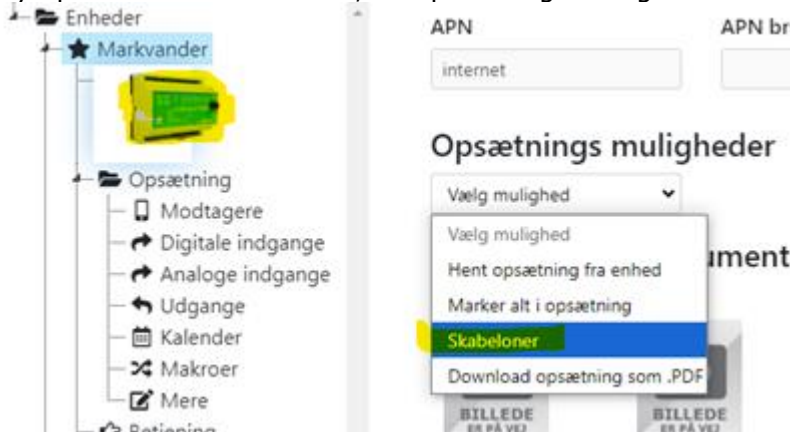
Enheder
Markvander
Opsætning
Modtagere
Digitale indgange
Analoge indgange
Udgange
Kalender
Makroer
Mere
Betjening

APN
APN br
internet

Opsætnings muligheder
Vælg mulighed
Vælg mulighed
Hent opsætning fra enhed
Marker alt i opsætning
Skabeloner
Download opsætning som .PDF
ument

BILLEDE ER PÅ VEJ
BILLEDE ER PÅ VEJ